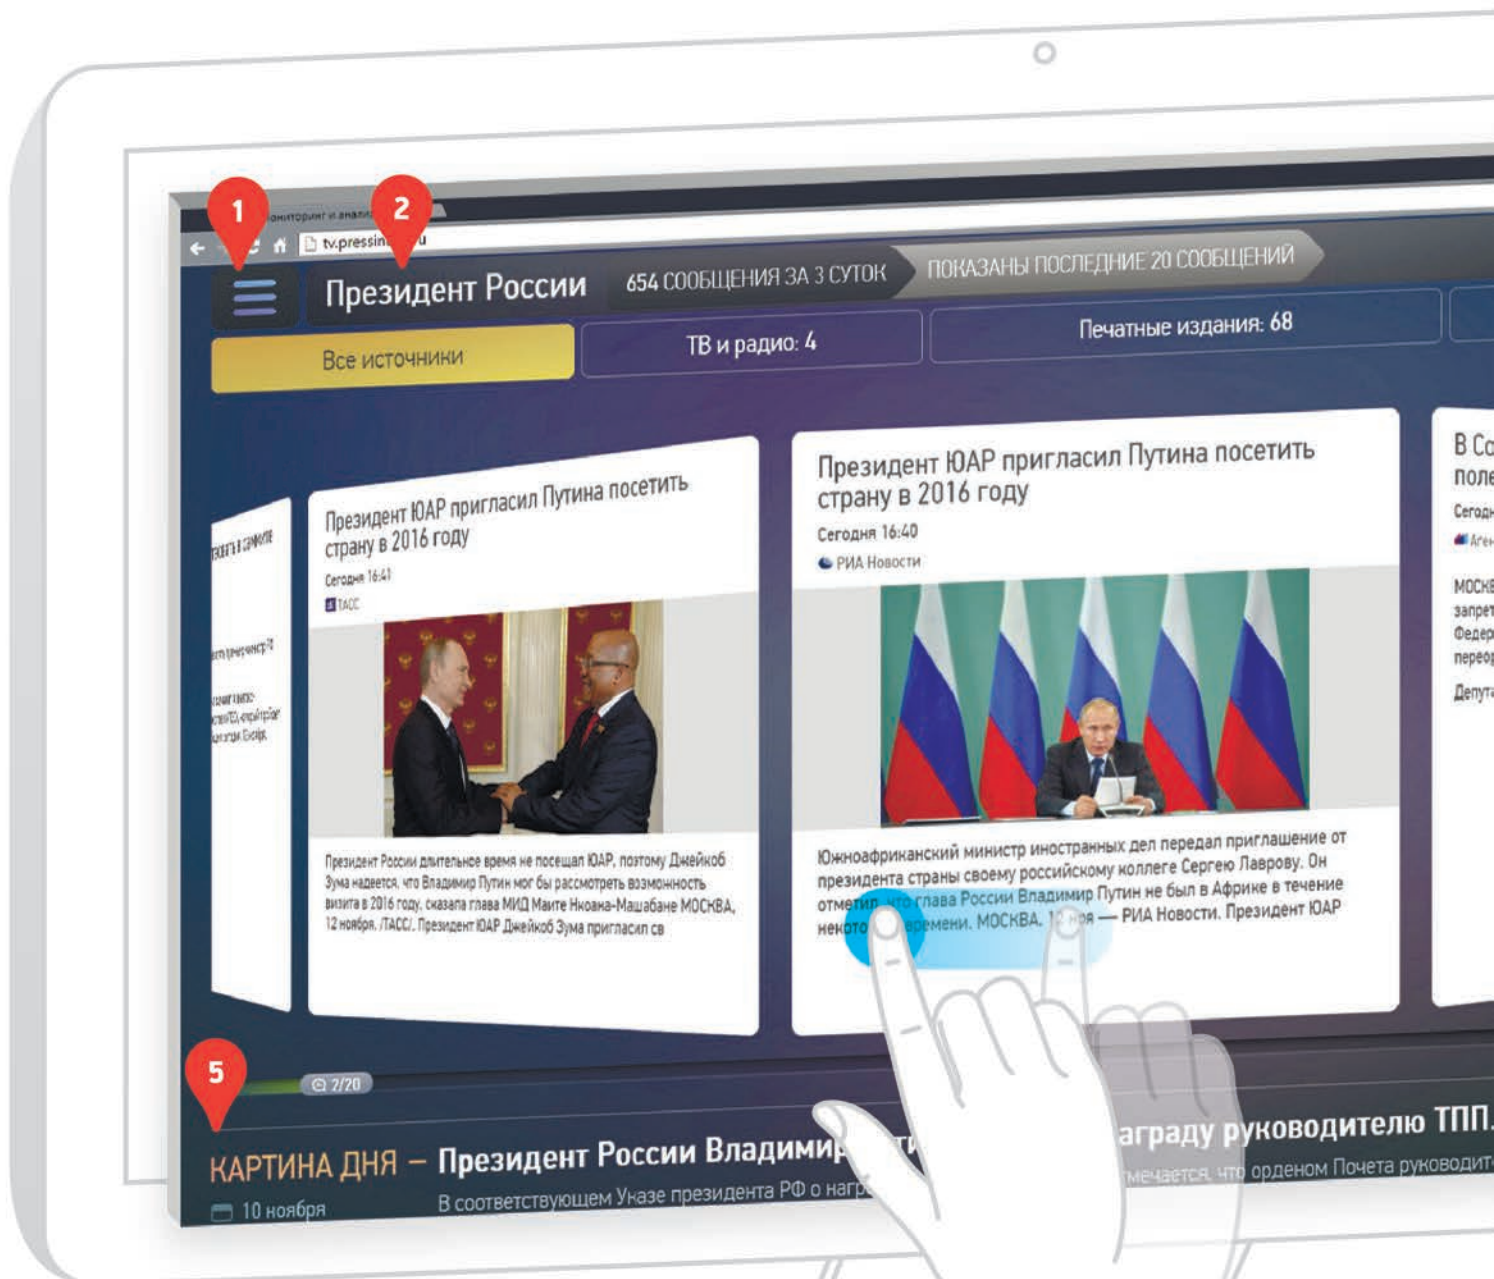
1

2

мониторинг и анали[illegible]

tv.pressin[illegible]u

Президент России

654 СООБЩЕНИЯ ЗА 3 СУТОК

ПОКАЗАНЫ ПОСЛЕДНИЕ 20 СООБЩЕНИЙ

Все источники

ТВ и радио: 4

Печатные издания: 68

Президент ЮАР пригласил Путина посетить страну в 2016 году

Сегодня 16:41

ТАСС

Президент России длительное время не посещал ЮАР, поэтому Джейкоб Зума надеется, что Владимир Путин мог бы рассмотреть возможность визита в 2016 году, сказала глава МИД Маите Нкоана-Машабане МОСКВА, 12 ноября. /ТАСС/. Президент ЮАР Джейкоб Зума пригласил св

Президент ЮАР пригласил Путина посетить страну в 2016 году

Сегодня 16:40

РИА Новости

Южноафриканский министр иностранных дел передал приглашение от президента страны своему российскому коллеге Сергею Лаврову. Он отметил, что глава России Владимир Путин не был в Африке в течение некото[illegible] времени. МОСКВА, 1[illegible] — РИА Новости. Президент ЮАР

В Со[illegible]
поле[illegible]
Сегод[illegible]
Аген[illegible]
МОСК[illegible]
запре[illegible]
Федер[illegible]
перео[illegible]
Депута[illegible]

5

2/20

КАРТИНА ДНЯ – Президент России Владимир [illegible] аграду руководителю ТПП.

10 ноября

В соответствующем Указе президента РФ о нагр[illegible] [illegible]мечается, что орденом Почета руководит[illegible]